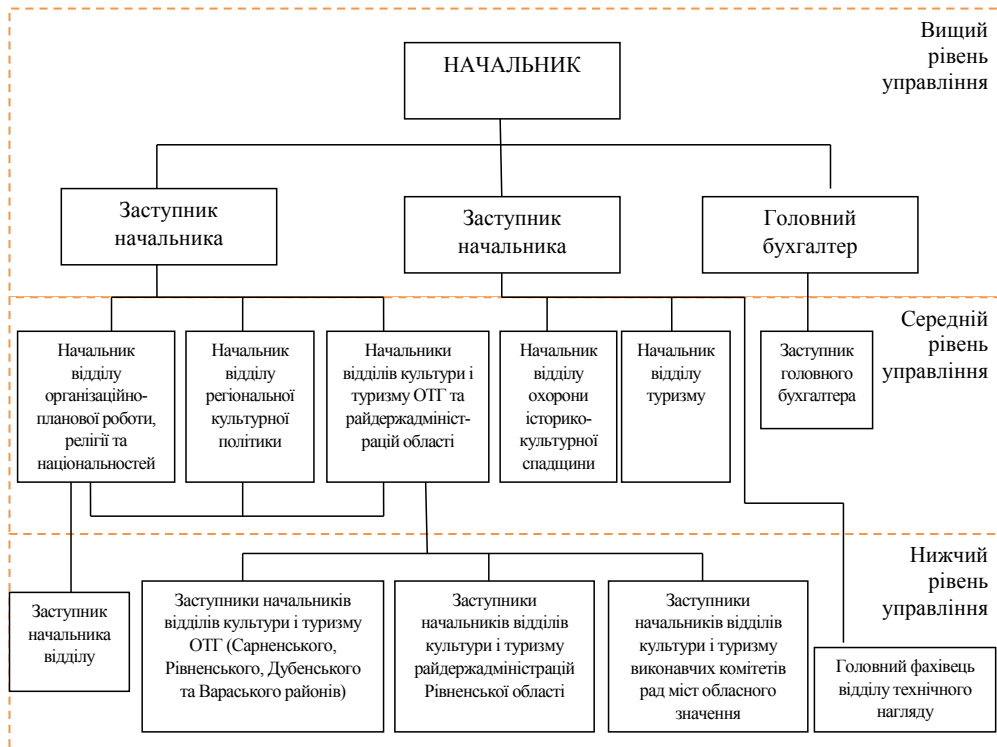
Вищий рівень управління

НАЧАЛЬНИК

Заступник начальника

Заступник начальника

Головний бухгалтер

Середній рівень управління

Начальник відділу організаційно-планової роботи, релігії та національностей

Начальник відділу регіональної культурної політики

Начальники відділів культури і туризму ОТГ та райдержадміністрацій області

Начальник відділу охорони історико-культурної спадщини

Начальник відділу туризму

Заступник головного бухгалтера

Нижчий рівень управління

Заступник начальника відділу

Заступники начальників відділів культури і туризму ОТГ (Сарненського, Рівненського, Дубенського та Вараського районів)

Заступники начальників відділів культури і туризму райдержадміністрацій Рівненської області

Заступники начальників відділів культури і туризму виконавчих комітетів рад міст обласного значення

Головний фахівець відділу технічного нагляду